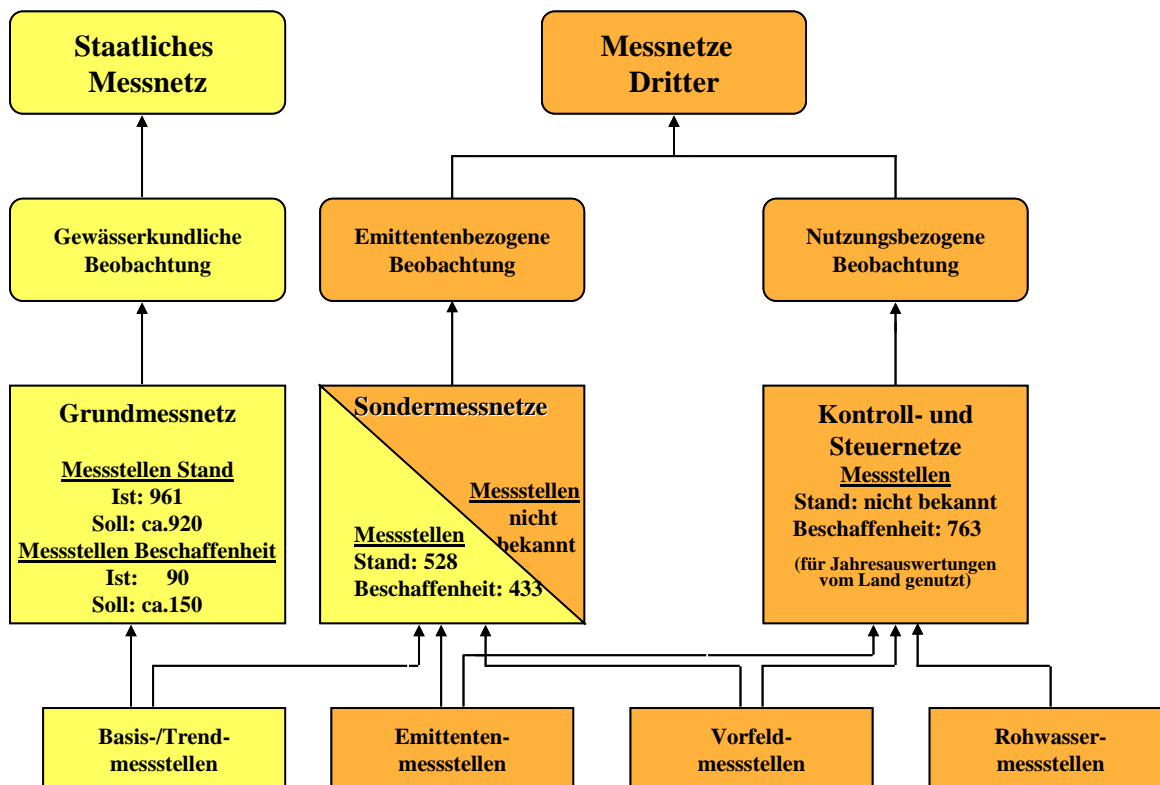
Staatliches Messnetz

Messnetze Dritter

Gewässerkundliche Beobachtung

Emittentenbezogene Beobachtung

Nutzungsbezogene Beobachtung

Grundmessnetz

Messstellen Stand
Ist: 961
Soll: ca.920
Messstellen Beschaffenheit
Ist: 90
Soll: ca.150

Sondermessnetze

Messstellen nicht bekannt

Messstellen
Stand: 528
Beschaffenheit: 433

Kontroll- und Steuernetze
Messstellen
Stand: nicht bekannt
Beschaffenheit: 763
(für Jahresauswertungen vom Land genutzt)

Basis-/Trend-messstellen

Emittenten-messstellen

Vorfeld-messstellen

Rohwasser-messstellen